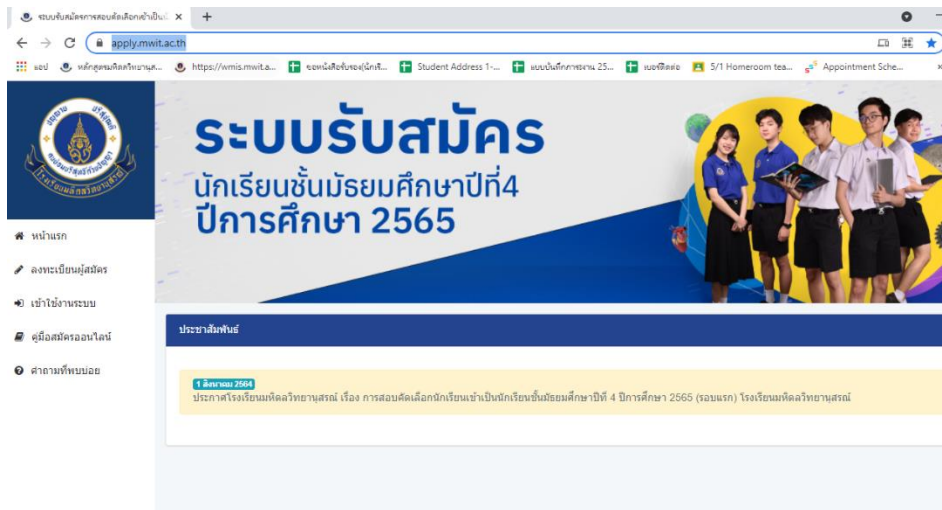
ระบบรับสมัครการสอบคัดเลือกเข้าเป็น ×
+
apply.mwit.ac.th
แอป
หลักสูตรมหิดลวิทยานุส...
https://wmis.mwit.a...
ขอหนังสือรับรอง(นักเรี...
Student Address 1-...
แบบบันทึกการงาน 25...
เบอร์ติดต่อ
5/1 Homeroom tea...
Appointment Sche...

ระบบรับสมัคร
นักเรียนชั้นมัธยมศึกษาปีที่4
ปีการศึกษา 2565

หน้าแรก
ลงทะเบียนผู้สมัคร
เข้าใช้งานระบบ
คู่มือสมัครออนไลน์
คำถามที่พบบ่อย

ประชาสัมพันธ์

1 สิงหาคม 2564
ประกาศโรงเรียนมหิดลวิทยานุสรณ์ เรื่อง การสอบคัดเลือกนักเรียนเข้าเป็นนักเรียนชั้นมัธยมศึกษาปีที่ 4 ปีการศึกษา 2565 (รอบแรก) โรงเรียนมหิดลวิทยานุสรณ์